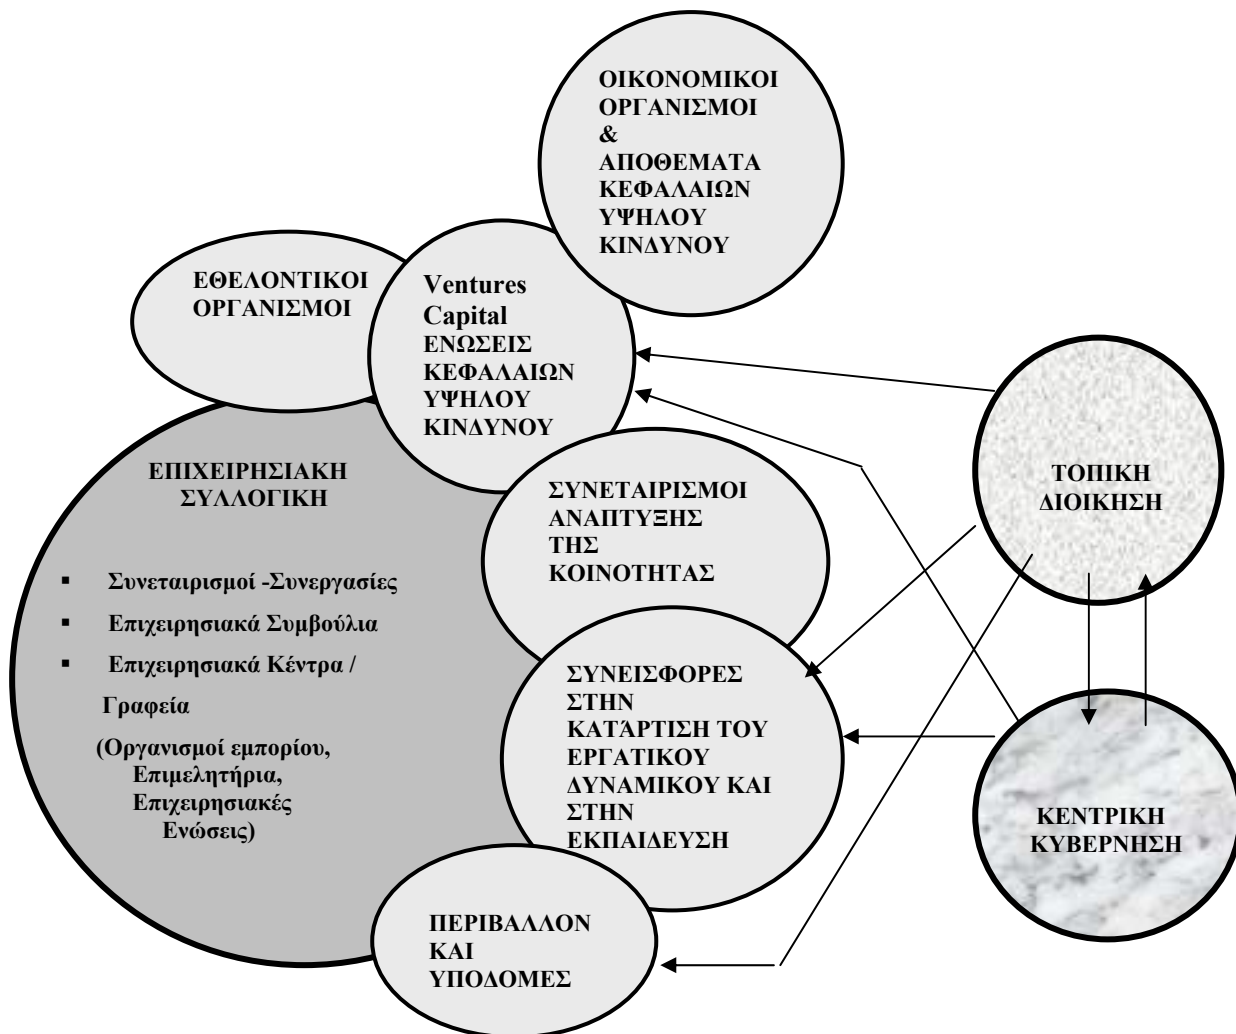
ΟΙΚΟΝΟΜΙΚΟΙ ΟΡΓΑΝΙΣΜΟΙ & ΑΠΟΘΕΜΑΤΑ ΚΕΦΑΛΑΙΩΝ ΥΨΗΛΟΥ ΚΙΝΔΥΝΟΥ

ΕΘΕΛΟΝΤΙΚΟΙ ΟΡΓΑΝΙΣΜΟΙ

Ventures Capital ΕΝΩΣΕΙΣ ΚΕΦΑΛΑΙΩΝ ΥΨΗΛΟΥ ΚΙΝΔΥΝΟΥ

ΕΠΙΧΕΙΡΗΣΙΑΚΗ ΣΥΛΛΟΓΙΚΗ

▪ Συνεταιρισμοί -Συνεργασίες
▪ Επιχειρησιακά Συμβούλια
▪ Επιχειρησιακά Κέντρα / Γραφεία

(Οργανισμοί εμπορίου, Επιμελητήρια, Επιχειρησιακές Ενώσεις)

ΣΥΝΕΤΑΙΡΙΣΜΟΙ ΑΝΑΠΤΥΞΗΣ ΤΗΣ ΚΟΙΝΟΤΗΤΑΣ

ΣΥΝΕΙΣΦΟΡΕΣ ΣΤΗΝ ΚΑΤΆΡΤΙΣΗ ΤΟΥ ΕΡΓΑΤΙΚΟΥ ΔΥΝΑΜΙΚΟΥ ΚΑΙ ΣΤΗΝ ΕΚΠΑΙΔΕΥΣΗ

ΠΕΡΙΒΑΛΛΟΝ ΚΑΙ ΥΠΟΔΟΜΕΣ

ΤΟΠΙΚΗ ΔΙΟΙΚΗΣΗ

ΚΕΝΤΡΙΚΗ ΚΥΒΕΡΝΗΣΗ